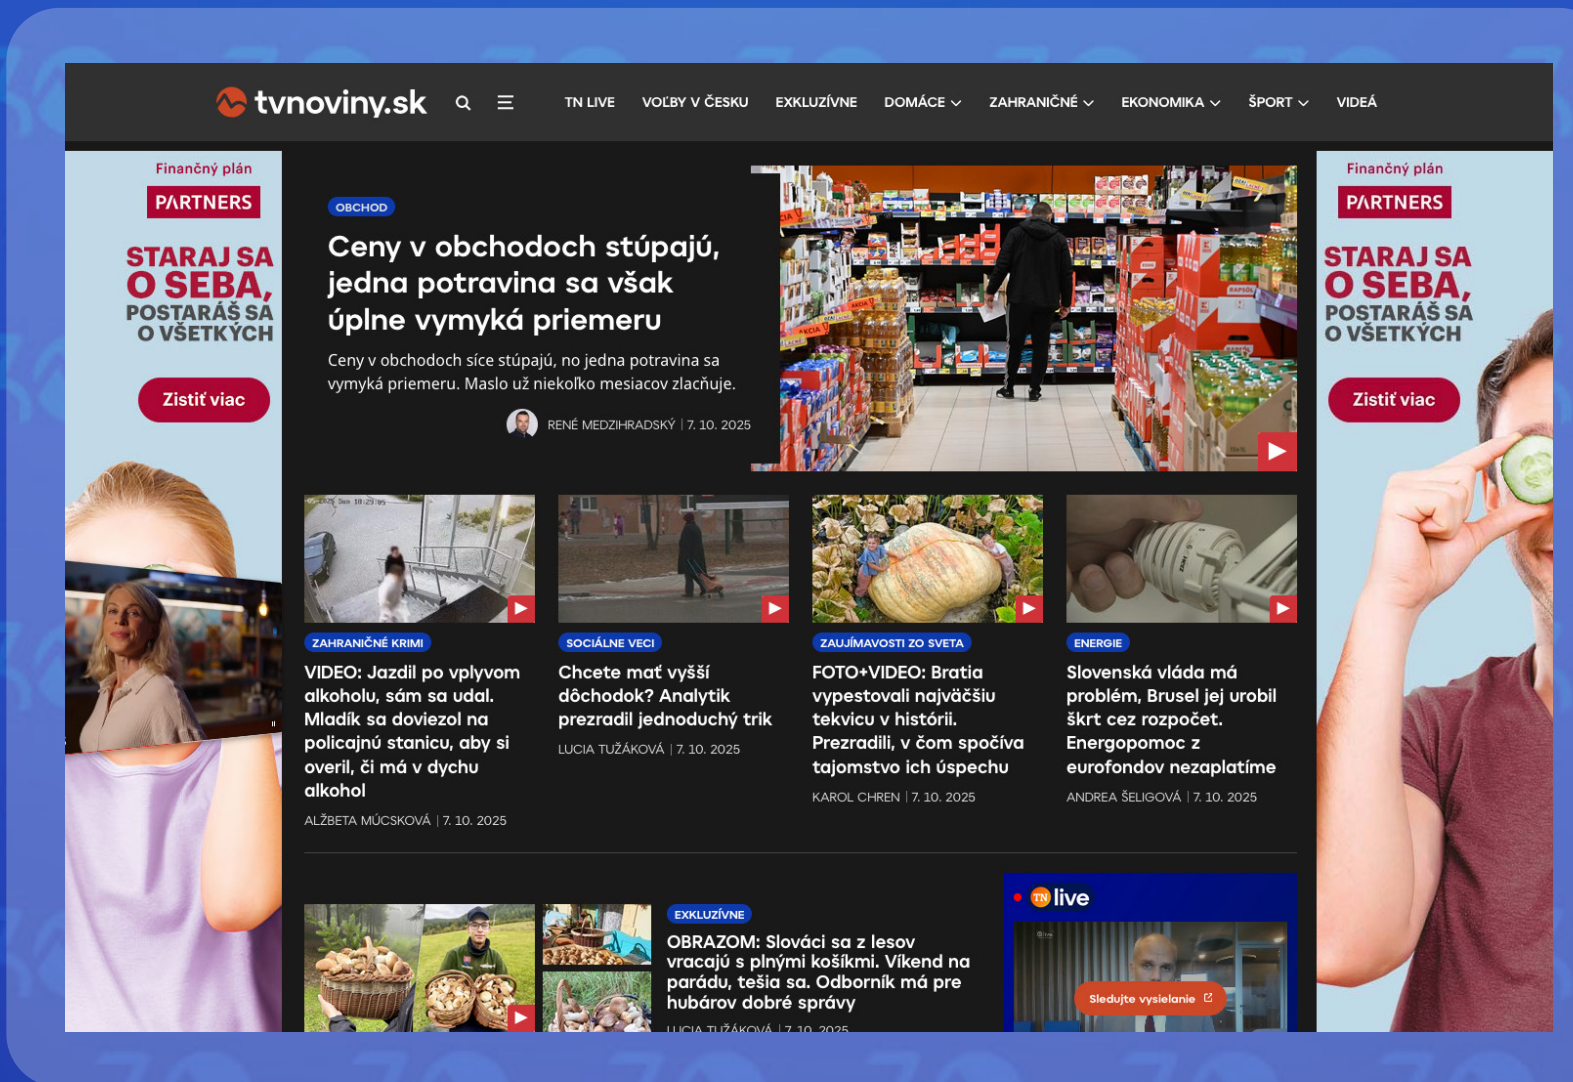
tvnoviny.sk

TN LIVE VOĽBY V ČESKU EXKLUZÍVNE DOMÁCE ZAHRANIČNÉ EKONOMIKA ŠPORT VIDEÁ

Finančný plán
PARTNERS
STARAJ SA O SEBA, POSTARÁŠ SA O VŠETKÝCH
Zistiť viac

OBCHOD
Ceny v obchodoch stúpajú, jedna potravina sa však úplne vymyká priemeru
Ceny v obchodoch síce stúpajú, no jedna potravina sa vymyká priemeru. Maslo už niekoľko mesiacov zlacňuje.
RENÉ MEDZIHRADSKÝ | 7. 10. 2025

ZAHRANIČNÉ KRIMI
VIDEO: Jazdil po vplyvom alkoholu, sám sa udal. Mladík sa doviezol na policajnú stanicu, aby si overil, či má v dychu alkohol
ALŽBETA MÚCSKOVÁ | 7. 10. 2025

SOCIÁLNE VECI
Chcete mať vyšší dôchodok? Analytik prezradil jednoduchý trik
LUCIA TUŽÁKOVÁ | 7. 10. 2025

ZAUJÍMAVOSTI ZO SVETA
FOTO+VIDEO: Bratia vypestovali najväčšiu tekvicu v histórii. Prezradili, v čom spočíva tajomstvo ich úspechu
KAROL CHREN | 7. 10. 2025

ENERGIE
Slovenská vláda má problém, Brusel jej urobil škrt cez rozpočet. Energopomoc z eurofondov nezaplatíme
ANDREA ŠELIGOVÁ | 7. 10. 2025

EXKLUZÍVNE
OBRAZOM: Slováci sa z lesov vracajú s plnými košíkmi. Víkend na parádu, tešia sa. Odborník má pre hubárov dobré správy
LUCIA TUŽÁKOVÁ | 7. 10. 2025

TN live
Sledujte vysielanie

Finančný plán
PARTNERS
STARAJ SA O SEBA, POSTARÁŠ SA O VŠETKÝCH
Zistiť viac